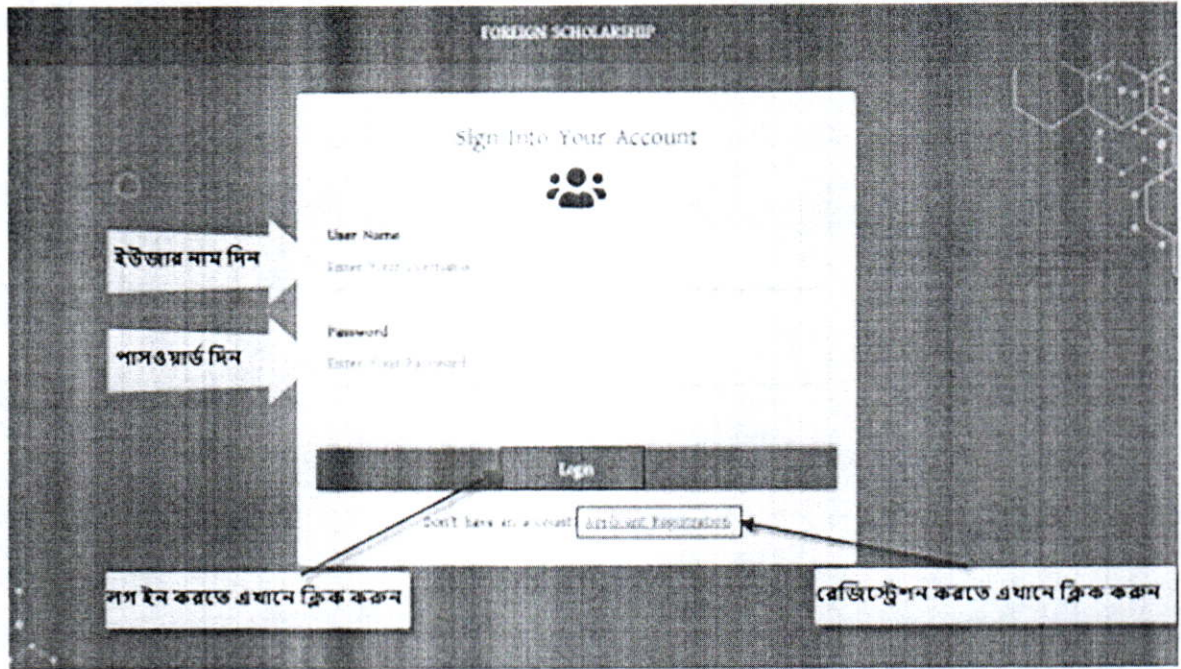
FOREIGN SCHOLARSHIP

Sign Into Your Account

ইউজার নাম দিন

User Name

Enter Your Username

পাসওয়ার্ড দিন

Password

Enter Your Password

Login

Don't have an account? Applicant Registration

লগ ইন করতে এখানে ক্লিক করুন

রেজিস্ট্রেশন করতে এখানে ক্লিক করুন